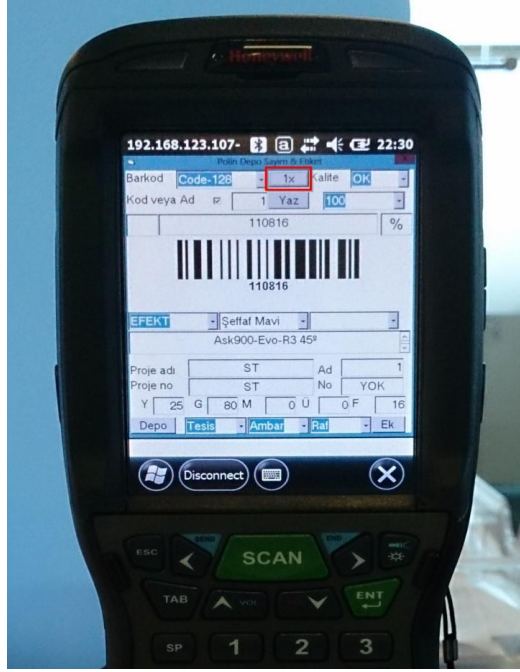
Honeywell

192.168.123.107- 22:30
Polin Depo Sayim & Etiket
Barkod Code-128 1x Kalite OK
Kod veya Ad 1 Yaz 100
110816 %
110816
EFEKT Şeffaf Mavi
Ask900-Evo-R3 45º
Proje adı ST Ad 1
Proje no ST No YOK
Y 25 G 80 M 0 Ü 0 F 16
Depo Tesis Ambar Raf Ek

Disconnect

ESC SEND SCAN END
TAB VOL ENT
SP 1 2 3